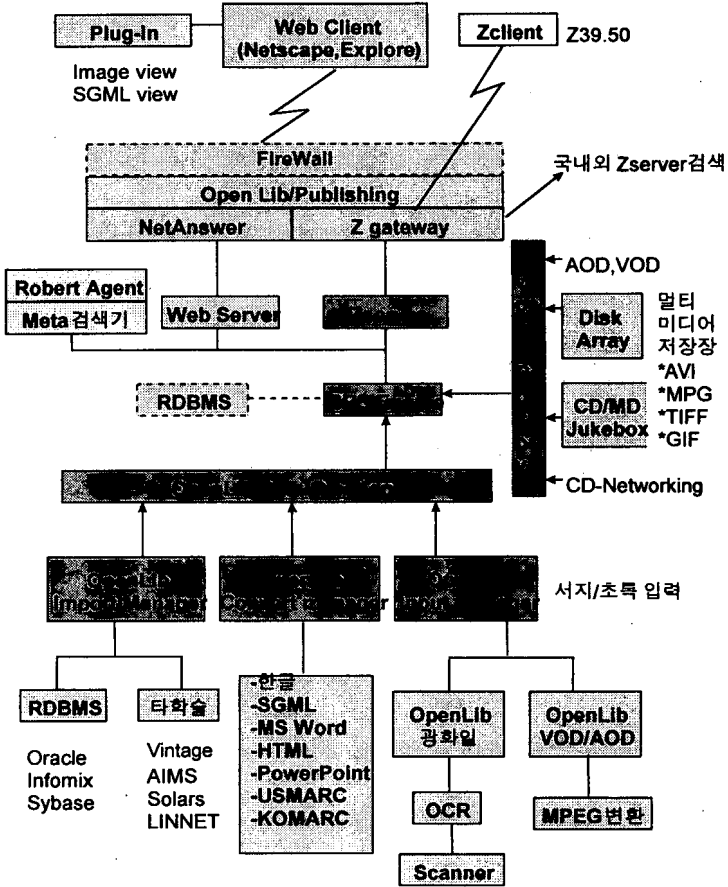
Plug-In

Image view
SGML view

Web Client (Netscape,Explore)

Zclient

Z39.50

FireWall

Open Lib/Publishing

NetAnswer

Z gateway

국내외 Zserver검색

AOD,VOD

Robert Agent

Meta검색기

Web Server

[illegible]

Disk Array

멀티 미디어 저장장

*AVI
*MPG
*TIFF
*GIF

CD/MD Jukebox

RDBMS

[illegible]

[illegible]

CD-Networking

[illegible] Import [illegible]

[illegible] Convert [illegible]

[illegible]

서지/초록 입력

RDBMS

타학술

Oracle
Infomix
Sybase

Vintage
AIMS
Solars
LINNET

-한글
-SGML
-MS Word
-HTML
-PowerPoint
-USMARC
-KOMARC

OpenLib 광화일

OpenLib VOD/AOD

OCR

MPEG변환

Scanner